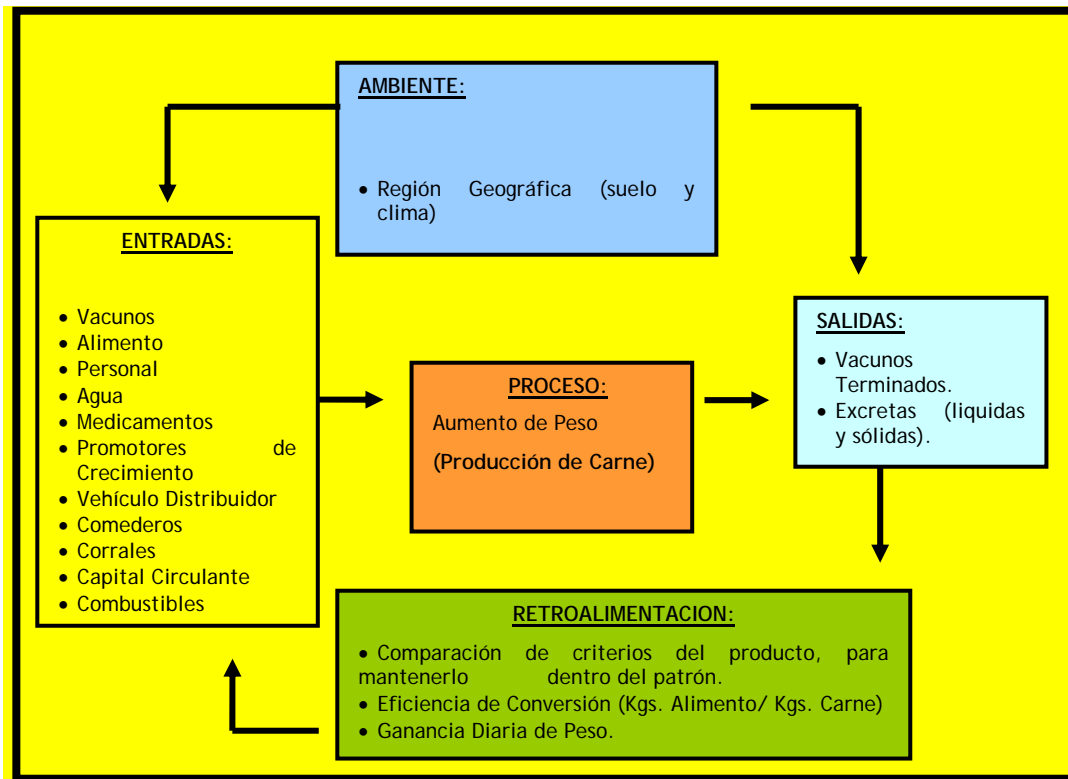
AMBIENTE:

• Región Geográfica (suelo y clima)

ENTRADAS:

• Vacunos
• Alimento
• Personal
• Agua
• Medicamentos
• Promotores de Crecimiento
• Vehículo Distribuidor
• Comederos
• Corrales
• Capital Circulante
• Combustibles

PROCESO:

Aumento de Peso

(Producción de Carne)

SALIDAS:

• Vacunos Terminados.
• Excretas (liquidas y sólidas).

RETROALIMENTACION:

• Comparación de criterios del producto, para mantenerlo dentro del patrón.
• Eficiencia de Conversión (Kgs. Alimento/ Kgs. Carne)
• Ganancia Diaria de Peso.